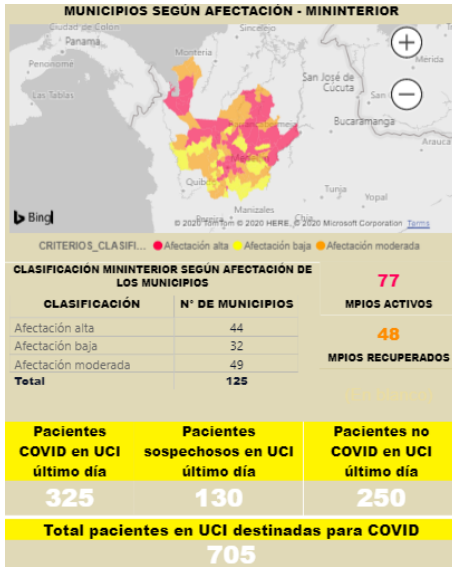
MUNICIPIOS SEGÚN AFECTACIÓN - MININTERIOR

Panamá
Colón
Montería
Sincelejo
San José de Cúcuta
Bucaramanga
Mérida
Las Tablas
Quibdó
Manizales
Bogotá

Bing
© 2020 TomTom © 2020 HERE, © 2020 Microsoft Corporation Terms

CRITERIOS_CLASIFI... Afectación alta Afectación baja Afectación moderada

CLASIFICACIÓN MININTERIOR SEGÚN AFECTACIÓN DE LOS MUNICIPIOS

| CLASIFICACIÓN | N° DE MUNICIPIOS |
|---|---|
| Afectación alta | 44 |
| Afectación baja | 32 |
| Afectación moderada | 49 |
| Total | 125 |

77
MPIOS ACTIVOS

48
MPIOS RECUPERADOS

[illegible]

Pacientes COVID en UCI último día
325

Pacientes sospechosos en UCI último día
130

Pacientes no COVID en UCI último día
250

Total pacientes en UCI destinadas para COVID
705